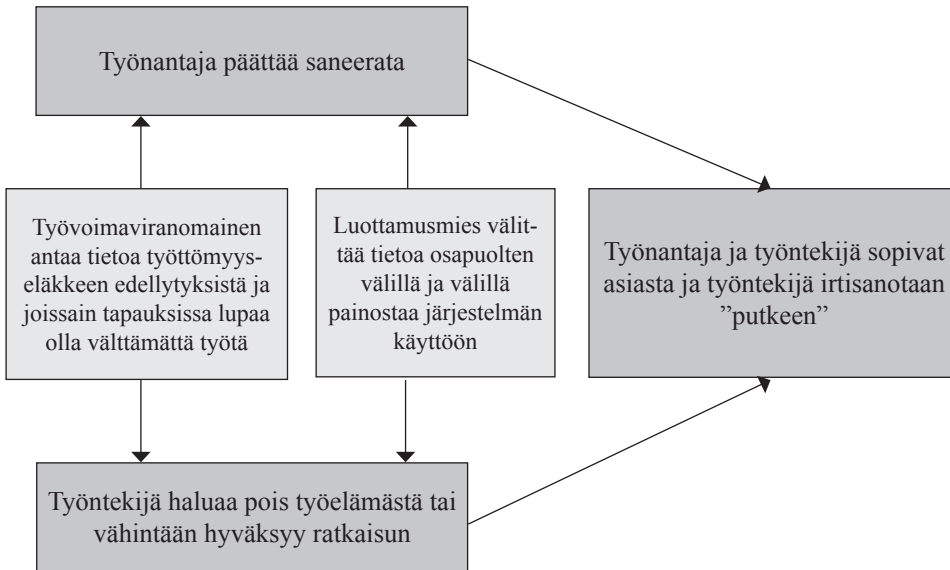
Työnantaja päättää saneerata

Työvoimaviranomainen antaa tietoa työttömyyseläkkeen edellytyksistä ja joissain tapauksissa lupaa olla välttämättä työtä

Luottamusmies välittää tietoa osapuolten välillä ja välillä painostaa järjestelmän käyttöön

Työnantaja ja työntekijä sopivat asiasta ja työntekijä irtisanotaan ”putkeen”

Työntekijä haluaa pois työelämästä tai vähintään hyväksyy ratkaisun